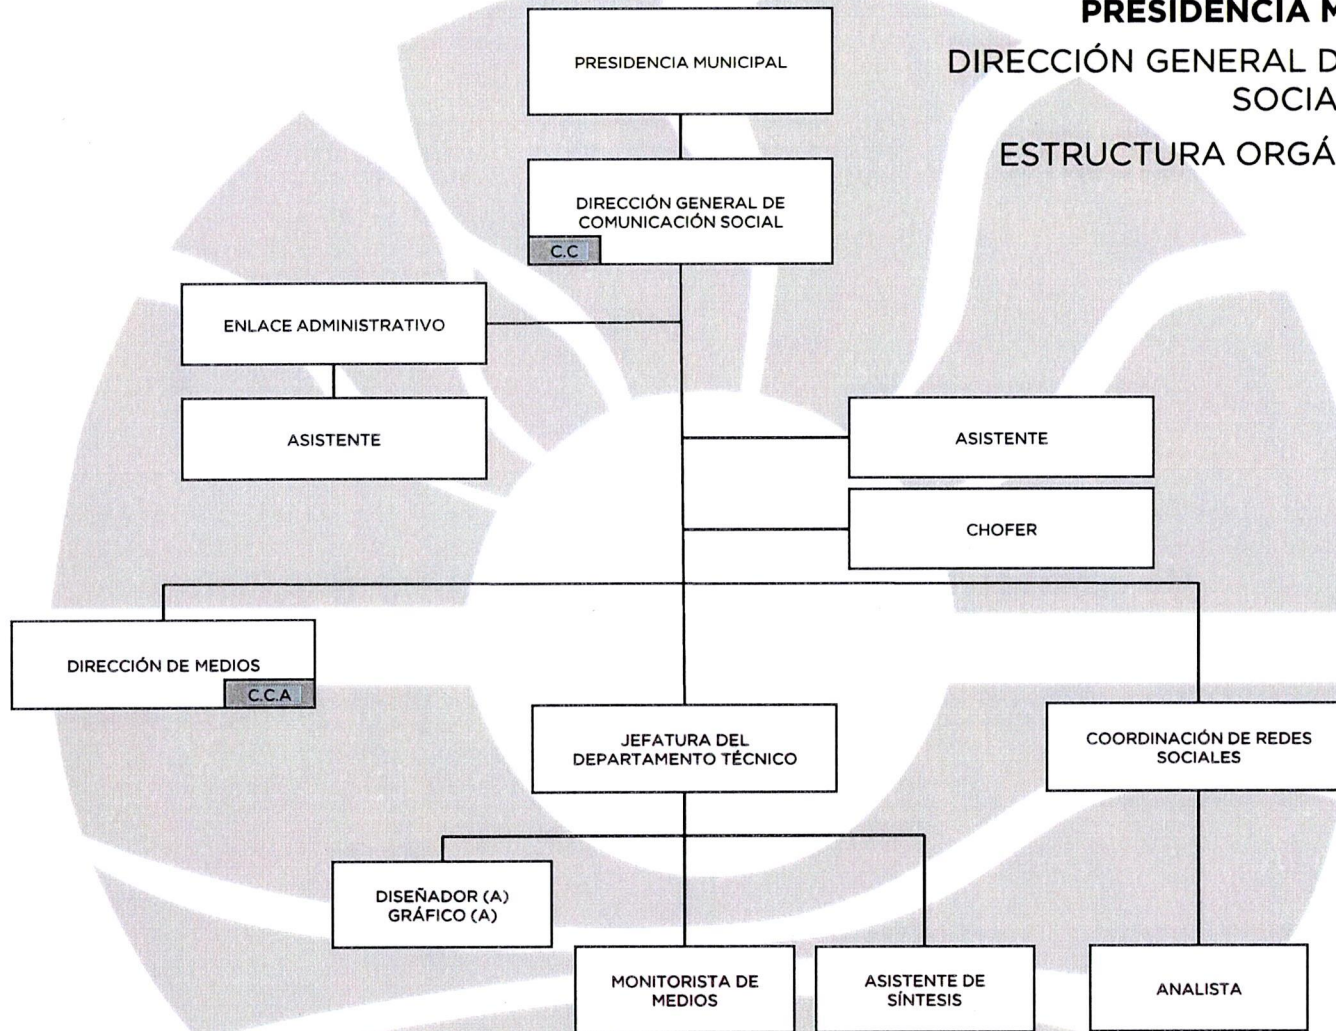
PRESIDENCIA M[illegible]
DIRECCIÓN GENERAL D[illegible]
SOCIA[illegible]
ESTRUCTURA ORGÁ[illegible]

PRESIDENCIA MUNICIPAL

DIRECCIÓN GENERAL DE COMUNICACIÓN SOCIAL
C.C

ENLACE ADMINISTRATIVO

ASISTENTE

ASISTENTE

CHOFER

DIRECCIÓN DE MEDIOS
C.C.A

JEFATURA DEL DEPARTAMENTO TÉCNICO

COORDINACIÓN DE REDES SOCIALES

DISEÑADOR (A) GRÁFICO (A)

MONITORISTA DE MEDIOS

ASISTENTE DE SÍNTESIS

ANALISTA